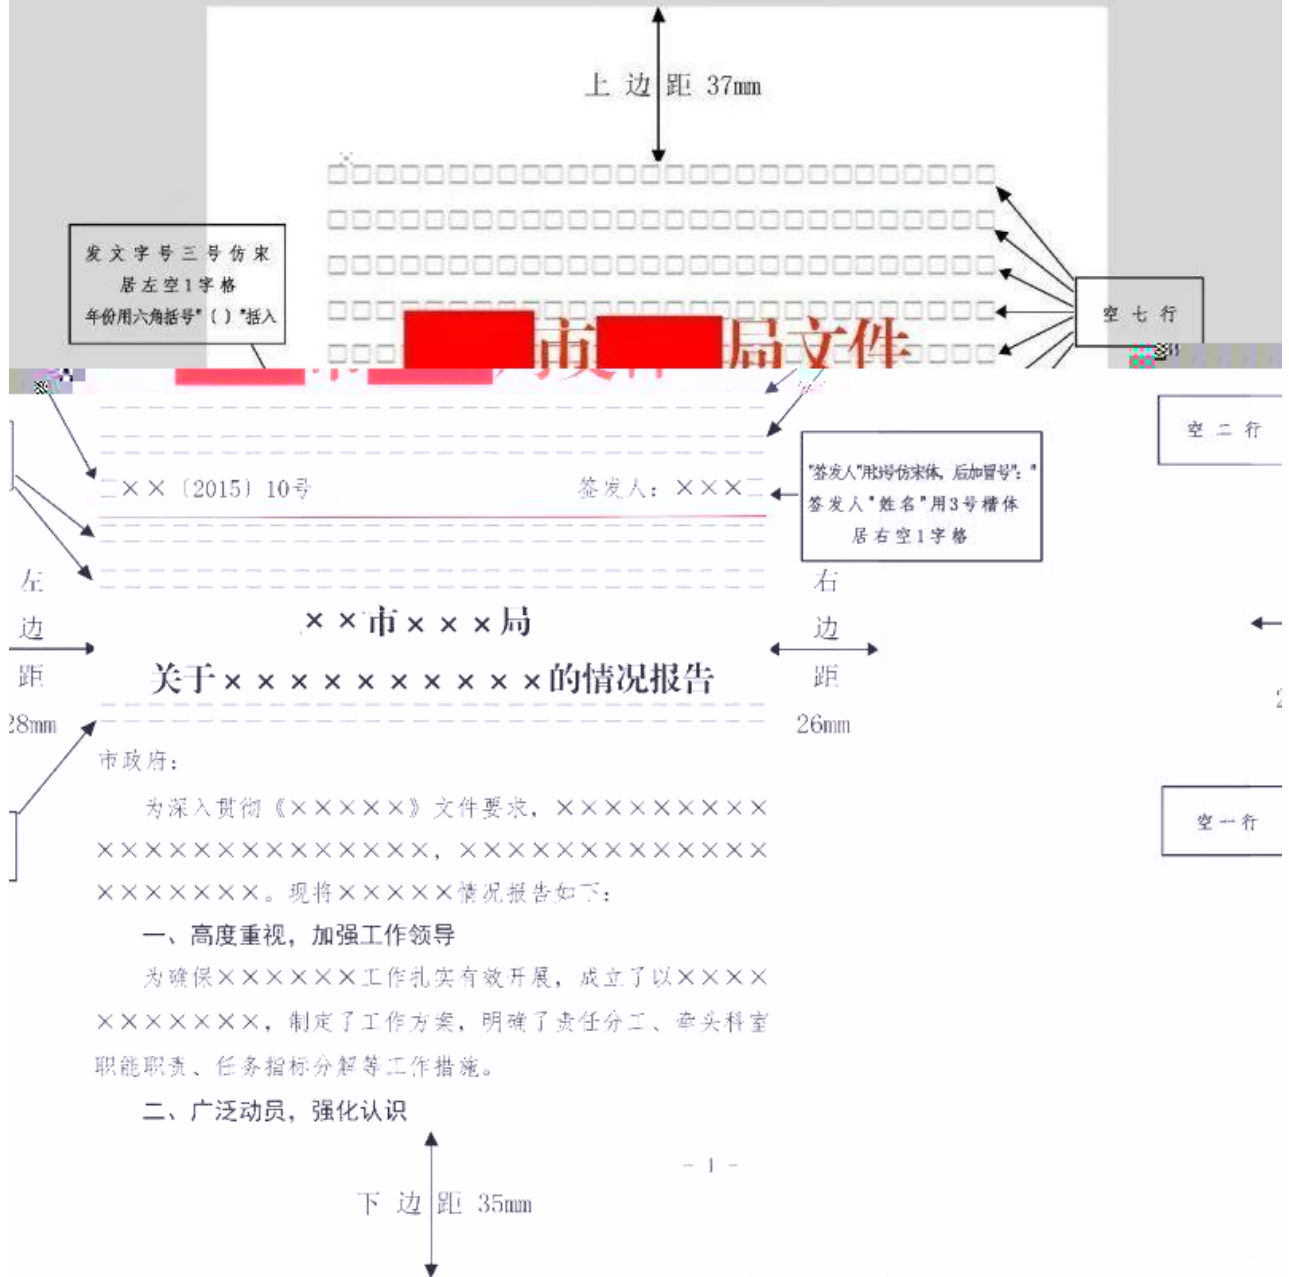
上 边 距 37mm

发文字号三号仿宋居左空1字格年份用六角括号"〔〕"括入

空七行

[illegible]市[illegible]局文件

空二行

××〔2015〕10号　　　　签发人：×××

"签发人"用3号仿宋体，后加冒号；"签发人"姓名"用3号楷体居右空1字格

左边距28mm

右边距26mm

××市×××局

关于××××××××××的情况报告

空一行

市政府：

为深入贯彻《×××××》文件要求，×××××××××××××××××××××××，×××××××××××××××××××××。现将×××××情况报告如下：

一、高度重视，加强工作领导

为确保××××××工作扎实有效开展，成立了以××××××××××××，制定了工作方案，明确了责任分工、牵头科室职能职责、任务指标分解等工作措施。

二、广泛动员，强化认识

- 1 -

下 边 距 35mm